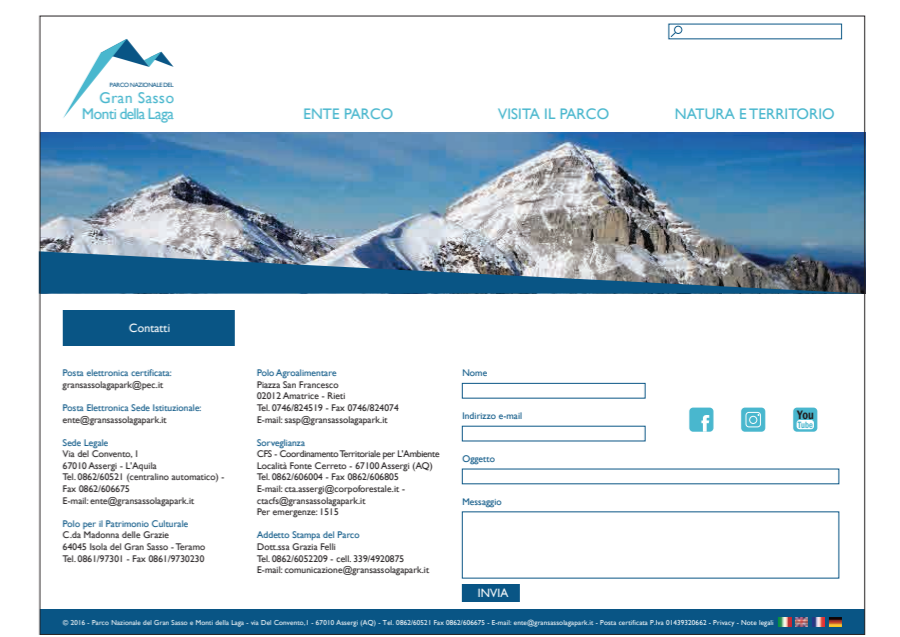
PARCO NAZIONALE DEL
Gran Sasso
Monti della Laga

ENTE PARCO
VISITA IL PARCO
NATURA E TERRITORIO

Contatti

Posta elettronica certificata:
gransassolagapark@pec.it

Posta Elettronica Sede Istituzionale:
ente@gransassolagapark.it

Sede Legale
Via del Convento, I
67010 Assergi - L'Aquila
Tel. 0862/60521 (centralino automatico) - Fax 0862/606675
E-mail: ente@gransassolagapark.it

Polo per il Patrimonio Culturale
C.da Madonna delle Grazie
64045 Isola del Gran Sasso - Teramo
Tel. 0861/97301 - Fax 0861/9730230

Polo Agroalimentare
Piazza San Francesco
02012 Amatrice - Rieti
Tel. 0746/824519 - Fax 0746/824074
E-mail: sasp@gransassolagapark.it

Sorveglianza
CFS - Coordinamento Territoriale per L'Ambiente
Località Fonte Cerreto - 67100 Assergi (AQ)
Tel. 0862/606004 - Fax 0862/606805
E-mail: cta.assergi@corpoforestale.it - ctacfs@gransassolagapark.it
Per emergenze: 1515

Addetto Stampa del Parco
Dott.ssa Grazia Felli
Tel. 0862/6052209 - cell. 339/4920875
E-mail: comunicazione@gransassolagapark.it

Nome

Indirizzo e-mail

Oggetto

Messaggio

INVIA

You Tube

© 2016 - Parco Nazionale del Gran Sasso e Monti della Laga - via Del Convento, I - 67010 Assergi (AQ) - Tel. 0862/60521 Fax 0862/606675 - E-mail: ente@gransassolagapark.it - Posta certificata P.Iva 01439320662 - Privacy - Note legali